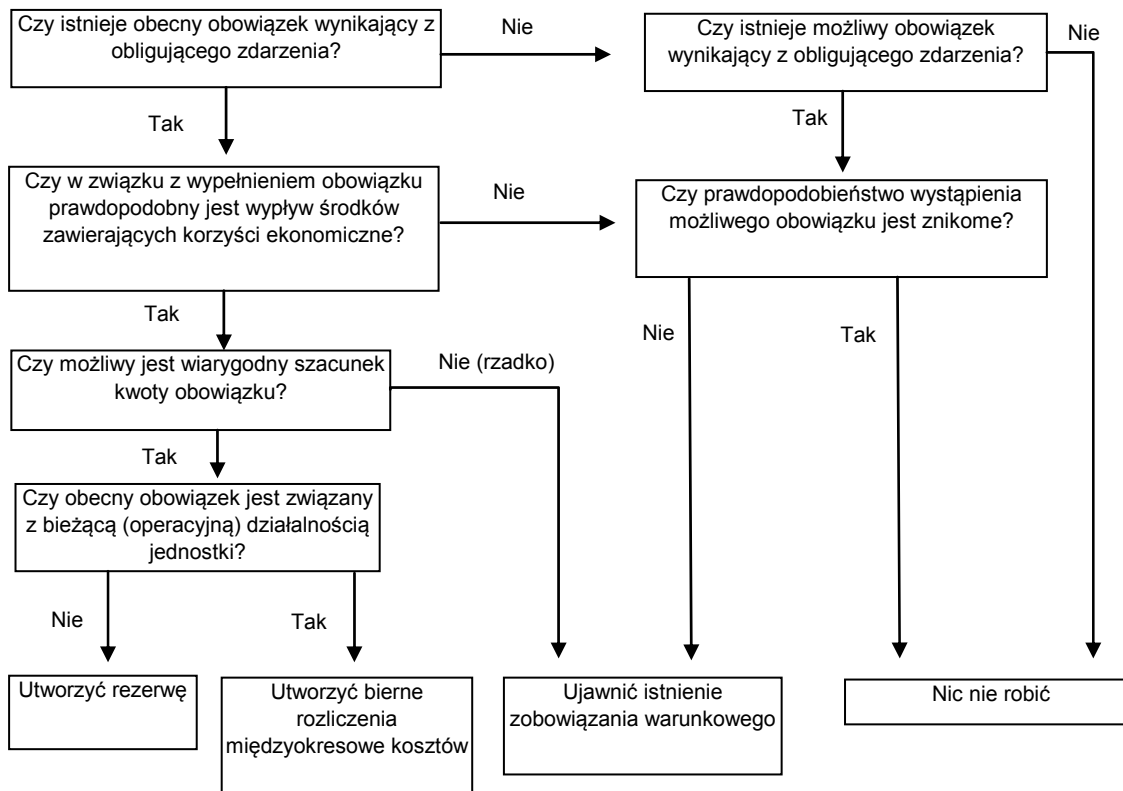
Czy istnieje obecny obowiązek wynikający z obligującego zdarzenia?

Nie

Czy istnieje możliwy obowiązek wynikający z obligującego zdarzenia?

Nie

Tak

Tak

Czy w związku z wypełnieniem obowiązku prawdopodobny jest wypływ środków zawierających korzyści ekonomiczne?

Nie

Czy prawdopodobieństwo wystąpienia możliwego obowiązku jest znikome?

Tak

Nie

Tak

Czy możliwy jest wiarygodny szacunek kwoty obowiązku?

Nie (rzadko)

Tak

Czy obecny obowiązek jest związany z bieżącą (operacyjną) działalnością jednostki?

Nie

Tak

Utworzyć rezerwę

Utworzyć bierne rozliczenia międzyokresowe kosztów

Ujawnić istnienie zobowiązania warunkowego

Nic nie robić